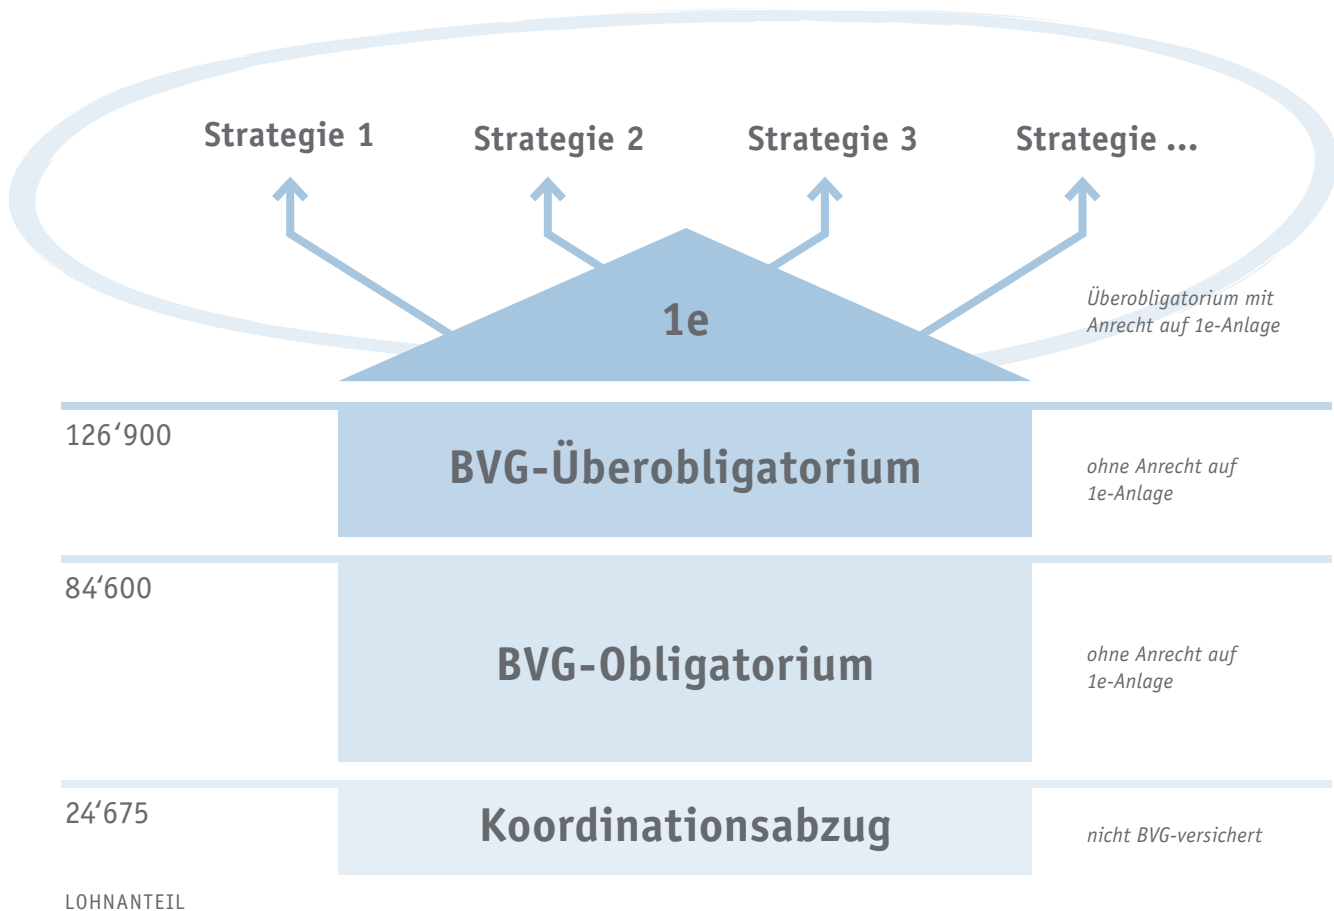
Strategie 1
Strategie 2
Strategie 3
Strategie ...

1e

Überobligatorium mit Anrecht auf 1e-Anlage

126‘900
BVG-Überobligatorium
ohne Anrecht auf 1e-Anlage

84‘600
BVG-Obligatorium
ohne Anrecht auf 1e-Anlage

24‘675
Koordinationsabzug
nicht BVG-versichert

LOHNANTEIL